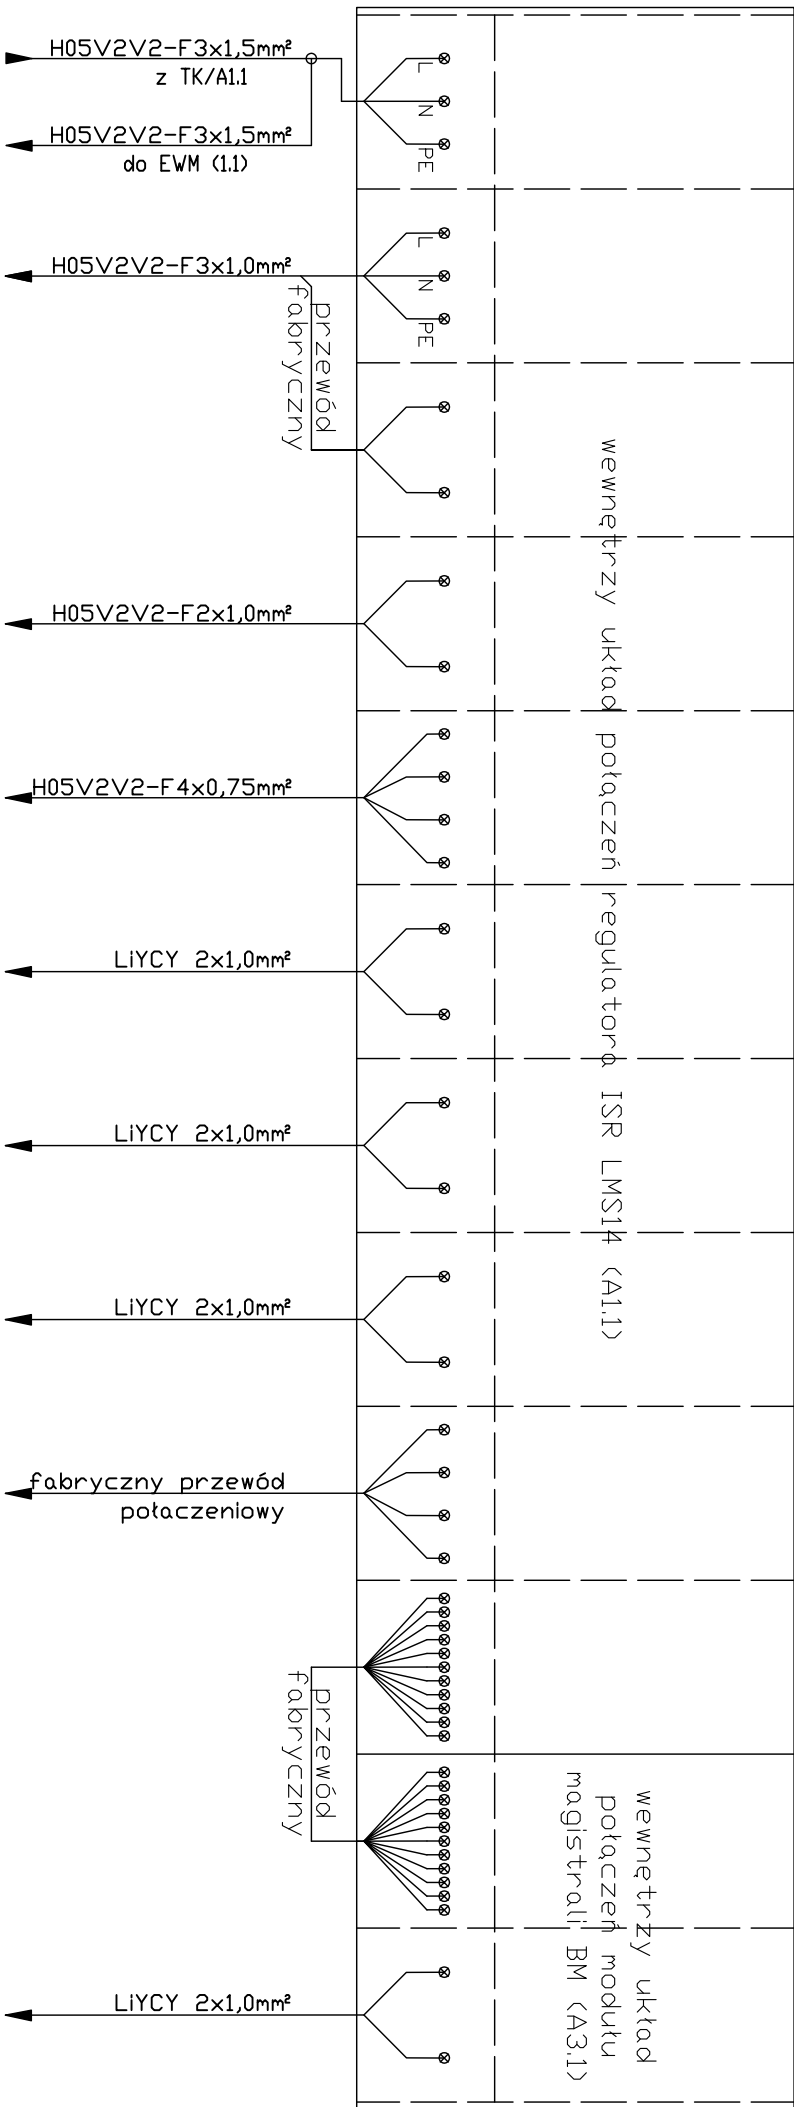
H05V2V2-F3x1,5mm²
z TK/A1.1

H05V2V2-F3x1,5mm²
do EWM (1.1)

L
N
PE

H05V2V2-F3x1,0mm²

L
N
PE

przewód fabryczny

wewnętrzy układ połączeń regulatora ISR LMS14 (A1.1)

H05V2V2-F2x1,0mm²

H05V2V2-F4x0,75mm²

LiYCY 2x1,0mm²

LiYCY 2x1,0mm²

LiYCY 2x1,0mm²

fabryczny przewód
połaczeniowy

przewód fabryczny

wewnętrzy układ połączeń modułu magistrali BM (A3.1)

LiYCY 2x1,0mm²